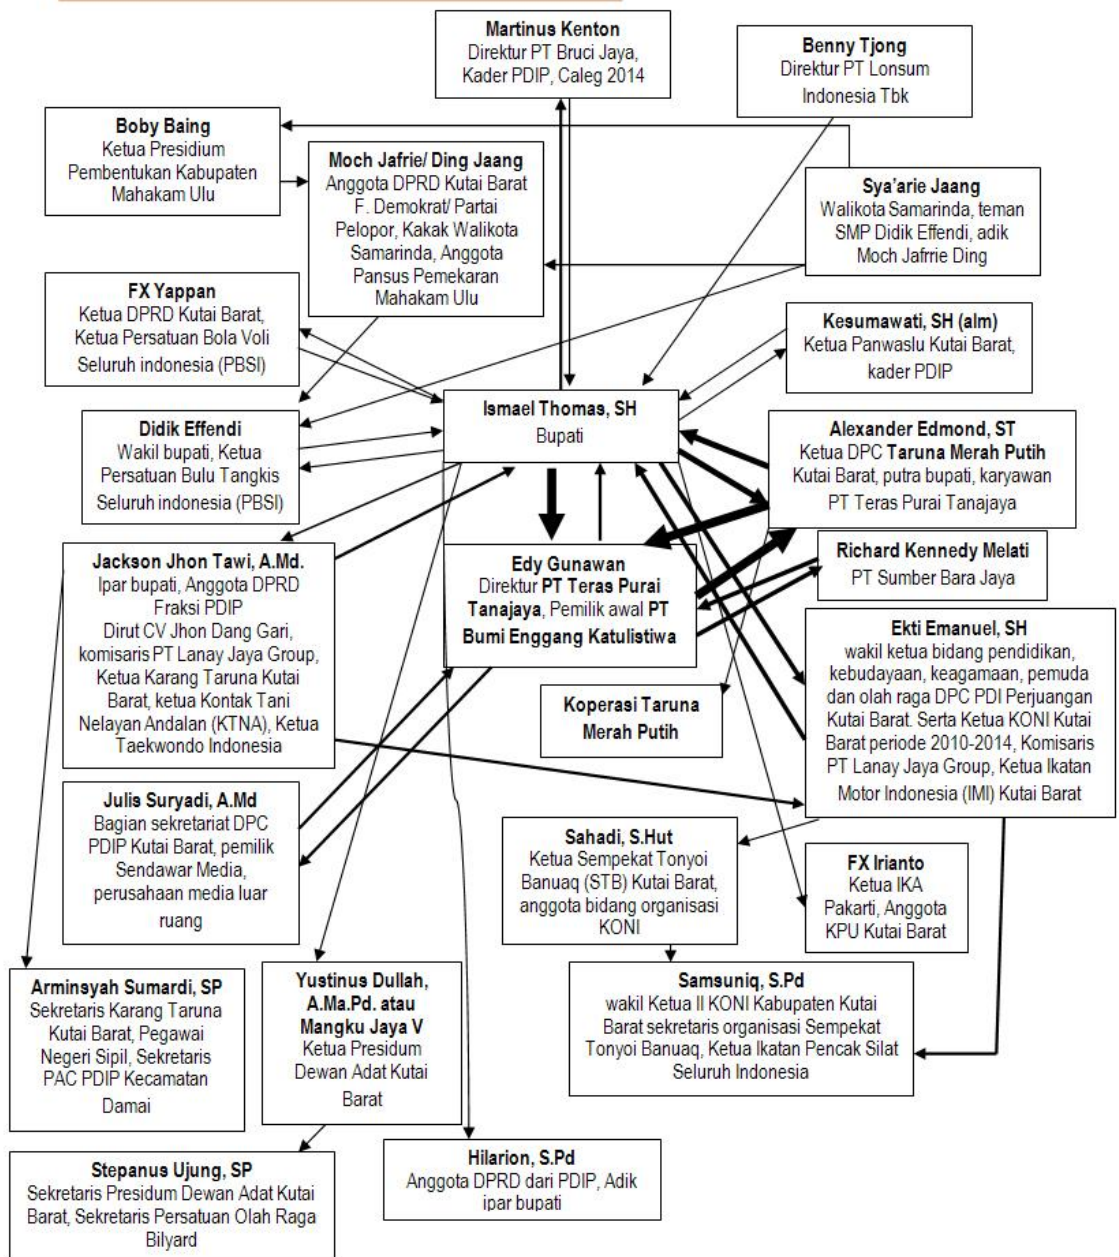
Martinus Kenton
Direktur PT Bruci Jaya, Kader PDIP, Caleg 2014

Benny Tjong
Direktur PT Lonsum Indonesia Tbk

Boby Baing
Ketua Presidium Pembentukan Kabupaten Mahakam Ulu

Moch Jafrie/ Ding Jaang
Anggota DPRD Kutai Barat F. Demokrat/ Partai Pelopor, Kakak Walikota Samarinda, Anggota Pansus Pemekaran Mahakam Ulu

Sya'arie Jaang
Walikota Samarinda, teman SMP Didik Effendi, adik Moch Jafrie Ding

FX Yappan
Ketua DPRD Kutai Barat, Ketua Persatuan Bola Voli Seluruh indonesia (PBSI)

Kesumawati, SH (alm)
Ketua Panwaslu Kutai Barat, kader PDIP

Ismael Thomas, SH
Bupati

Didik Effendi
Wakil bupati, Ketua Persatuan Bulu Tangkis Seluruh indonesia (PBSI)

Alexander Edmond, ST
Ketua DPC Taruna Merah Putih Kutai Barat, putra bupati, karyawan PT Teras Purai Tanajaya

Jackson Jhon Tawi, A.Md.
Ipar bupati, Anggota DPRD Fraksi PDIP Dirut CV Jhon Dang Gari, komisaris PT Lanay Jaya Group, Ketua Karang Taruna Kutai Barat, ketua Kontak Tani Nelayan Andalan (KTNA), Ketua Taekwondo Indonesia

Edy Gunawan
Direktur PT Teras Purai Tanajaya, Pemilik awal PT Bumi Enggang Katulistiwa

Richard Kennedy Melati
PT Sumber Bara Jaya

Ekti Emanuel, SH
wakil ketua bidang pendidikan, kebudayaan, keagamaan, pemuda dan olah raga DPC PDI Perjuangan Kutai Barat. Serta Ketua KONI Kutai Barat periode 2010-2014, Komisaris PT Lanay Jaya Group, Ketua Ikatan Motor Indonesia (IMI) Kutai Barat

Koperasi Taruna Merah Putih

Julis Suryadi, A.Md
Bagian sekretariat DPC PDIP Kutai Barat, pemilik Sendawar Media, perusahaan media luar ruang

Sahadi, S.Hut
Ketua Sempekat Tonyoi Banuaq (STB) Kutai Barat, anggota bidang organisasi KONI

FX Irianto
Ketua IKA Pakarti, Anggota KPU Kutai Barat

Arminsyah Sumardi, SP
Sekretaris Karang Taruna Kutai Barat, Pegawai Negeri Sipil, Sekretaris PAC PDIP Kecamatan Damai

Yustinus Dullah, A.Ma.Pd. atau Mangku Jaya V
Ketua Presidum Dewan Adat Kutai Barat

Samsuniq, S.Pd
wakil Ketua II KONI Kabupaten Kutai Barat sekretaris organisasi Sempekat Tonyoi Banuaq, Ketua Ikatan Pencak Silat Seluruh Indonesia

Stepanus Ujung, SP
Sekretaris Presidum Dewan Adat Kutai Barat, Sekretaris Persatuan Olah Raga Bilyard

Hilarion, S.Pd
Anggota DPRD dari PDIP, Adik ipar bupati